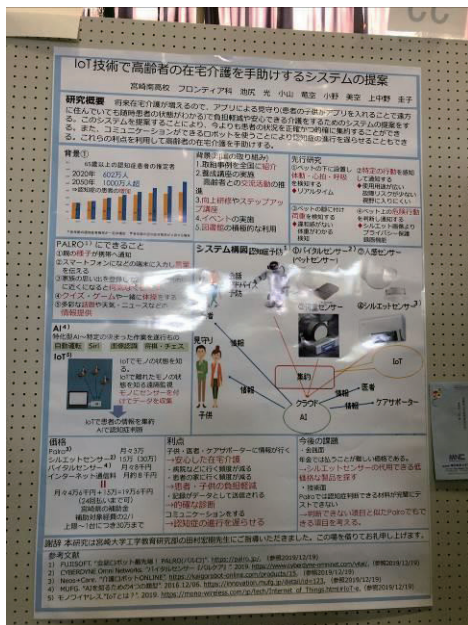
IoT技術で高齢者の在宅介護を手助けするシステムの提案

宮崎商業高校　フロンティア科　池尻　光　小山　蒼空　小野　美空　上中野　圭子

研究概要
将来在宅介護が増えるので、アプリによる見守り(患者の子供がアプリを入れることで遠方に住んでいても離れた患者の状態がわかる)で負担軽減や安心できる介護をするためのシステムの提案をする。また、コミュニケーションができるロボットを使うことにより認知症の進行を遅らせることができる。これらの利点を利用して高齢者の在宅介護を手助けする。

背景1)
65歳以上の認知症患者の推定者
2020年　602万人
2050年　1000万人超

背景2)国の取り組み
1.取組事例を全国に紹介
2.養成講座の実施
高齢者との交流活動の推進
3.向上研修やステップアップ講座
4.イベントの実施
5.設備等の機能的な利用

先行研究
①ベッドの下に設置し体動・心拍・呼吸を検知する
●リアルタイム
②特定の行動を感知して通知する
●使用用途が広い
●設置にスペースが必要ない
●視野に入りにくい
③ベッドの脚に付け荷重を検知する
●離床検知
●体重の変化から状態把握
④ベッド上の危険行動を検知し通知する
●カメラを使用
●シルエット画像によりプライバシー保護

PALRO3)にできること
①周囲の様子が携帯へ通知
②スマートフォンから○○を伝える
③家族の話に○○○
④クイズ・ゲーム・体操をする
⑤天気予報や大気・ニュースなどの情報提供

システム構成
①バイタルセンサー
②人感センサー
③温度センサー
④シルエットセンサー
IoT
集約
AI
クラウド
見守り
子供
患者
情報
医者
ケアサポーター

AI4)
特化型AI=特定の決まった作業を遂行するAI
IoT5)
IoTでモノの状態を知る
IoTで離れたモノの状態を知る遠隔監視
モノがセンサーを介してデータを収集
IoTで患者の情報を集約
AIで認知症判断

価格
Palro　月々3万
シルエットセンサー　月々2万
バイタルセンサー　月々9千円
インターネット契約料　月約6千円
月々4万6千円+1万5千円
(24時間いま介護で行う)
宮崎県の補助金
(補助対象経費の1/2)
上限1台につき30万まで

利点
子供・医者・ケアサポーターに情報が行く
→安心した在宅介護
・病院などに行く回数が減る
・患者の家に行く回数が減る
→患者・子供の負担軽減
・記録がデータとして送信される
→的確な診断
コミュニケーションをとる
→認知症の進行を遅らせる

今後の課題
・金銭面
料金が高いことが難しい費用である。
→シルエットセンサーの代用できる低価格な製品を探す
Palroでは認知症判断できる材料が充実にデータでない
→判断できない項目と他にPalroでもできる項目を考える。

謝辞　本研究は宮崎大学工学教育研究部の田村宏樹先生にご協力いただきました。この場を借りてお礼申し上げます。

参考文献
1) FUJISOFT "会話ロボット紹介(PALRO)"(2019) https://palro.jp/ (参照2019/12/19)
2) CHIKARA Online Networks "バイタルセンサー (IoT介護)"(2019) https://www.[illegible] (参照2019/12/19)
3) Neos+Care "介護ロボットONLINE" https://kaigorobot-online.com/product/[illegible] (参照2019/12/19)
4) MUFG "AIを使うために大事なこと" 2016.12/06. https://innovation.mufg.jp/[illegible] (参照2019/12/19)
5) モノワイヤレス "IoTとは?" 2019. https://mono-wireless.com/jp/tech/Internet_of_Things.html (参照2019/12/19)